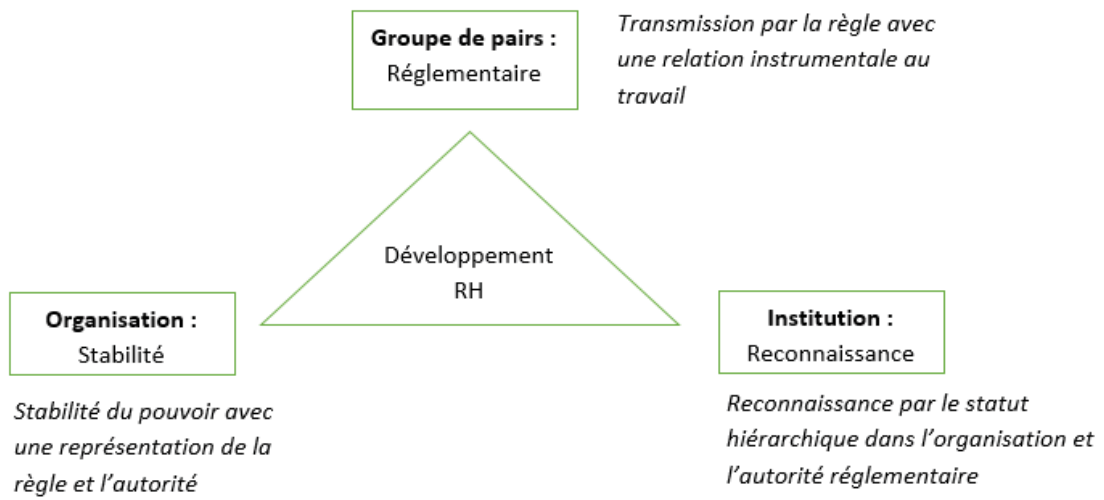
Groupe de pairs :
Réglementaire

Transmission par la règle avec une relation instrumentale au travail

Développement RH

Organisation :
Stabilité

Stabilité du pouvoir avec une représentation de la règle et l'autorité

Institution :
Reconnaissance

Reconnaissance par le statut hiérarchique dans l'organisation et l'autorité réglementaire